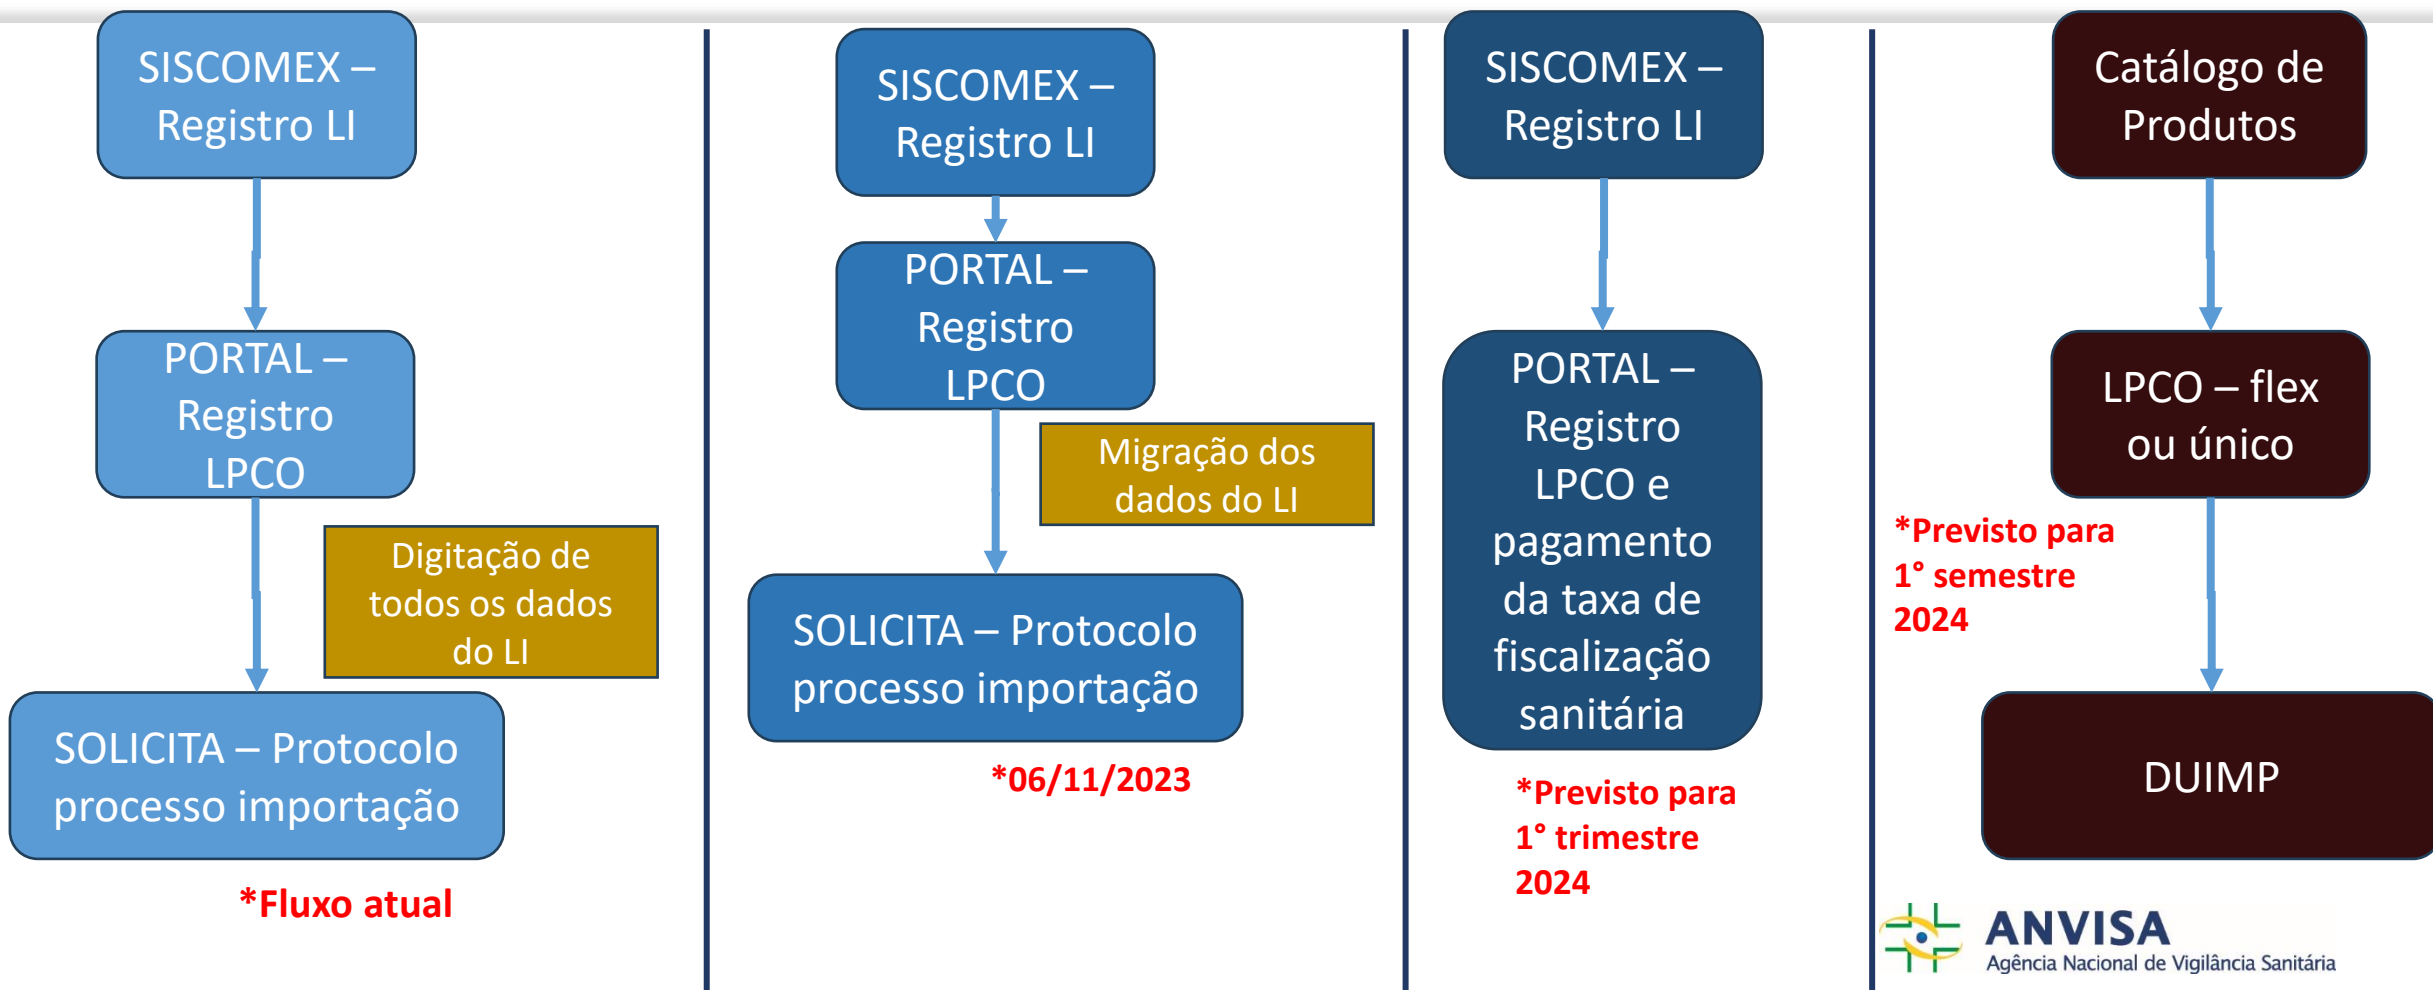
SISCOMEX – Registro LI

PORTAL – Registro LPCO

Digitação de todos os dados do LI

SOLICITA – Protocolo processo importação

*Fluxo atual

SISCOMEX – Registro LI

PORTAL – Registro LPCO

Migração dos dados do LI

SOLICITA – Protocolo processo importação

*06/11/2023

SISCOMEX – Registro LI

PORTAL – Registro LPCO e pagamento da taxa de fiscalização sanitária

*Previsto para 1° trimestre 2024

Catálogo de Produtos

LPCO – flex ou único

*Previsto para 1° semestre 2024

DUIMP

ANVISA
Agência Nacional de Vigilância Sanitária